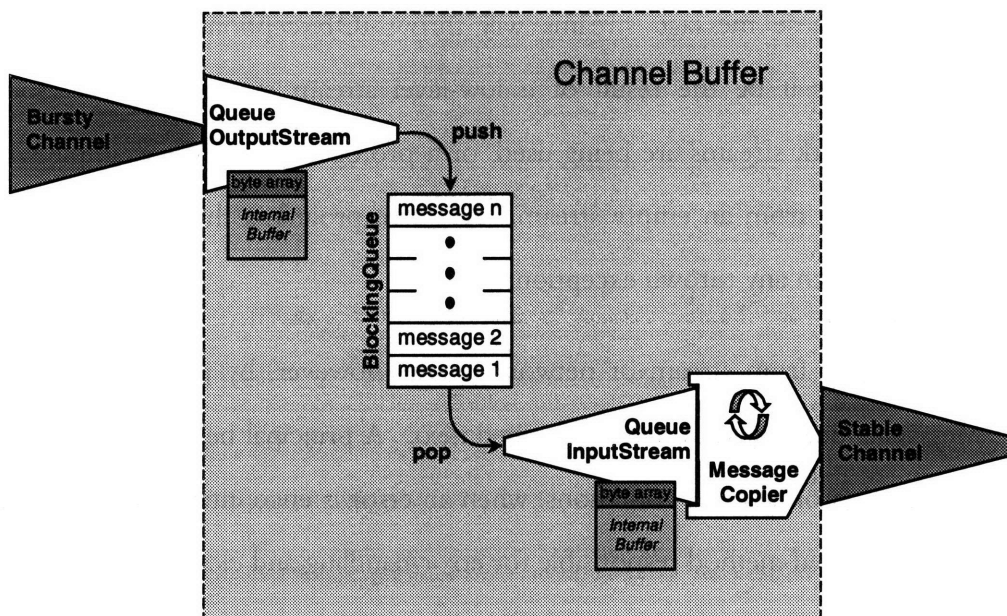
Channel Buffer

Bursty Channel

Queue OutputStream

push

byte array

Internal Buffer

BlockingQueue

message n

message 2

message 1

pop

Queue InputStream

byte array

Internal Buffer

Message Copier

Stable Channel